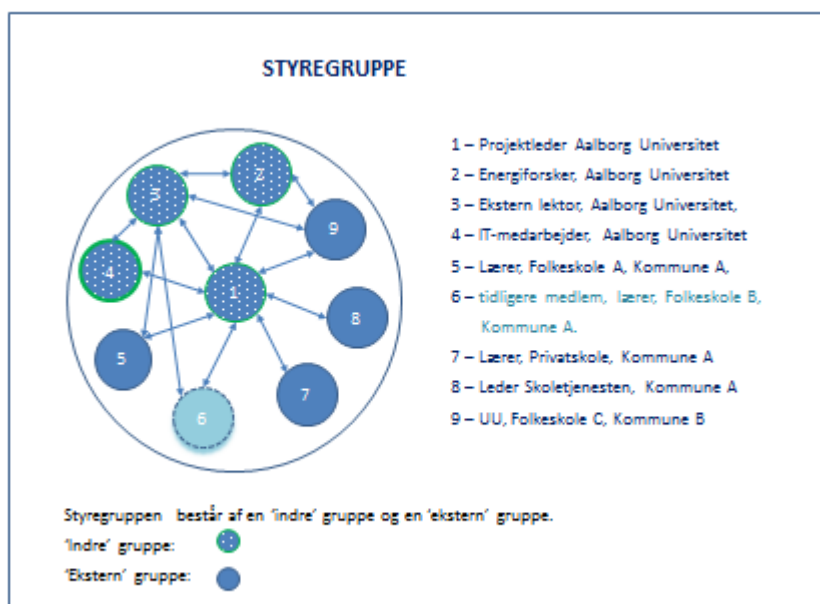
STYREGRUPPE

3
2
9
4
1
8
5
7
6

1 – Projektleder Aalborg Universitet
2 – Energiforsker, Aalborg Universitet
3 – Ekstern lektor, Aalborg Universitet,
4 – IT-medarbejder, Aalborg Universitet
5 – Lærer, Folkeskole A, Kommune A,
6 – tidligere medlem, lærer, Folkeskole B, Kommune A.
7 – Lærer, Privatskole, Kommune A
8 – Leder Skoletjenesten, Kommune A
9 – UU, Folkeskole C, Kommune B

Styregruppen består af en 'indre' gruppe og en 'ekstern' gruppe.
'Indre' gruppe:
'Ekstern' gruppe: